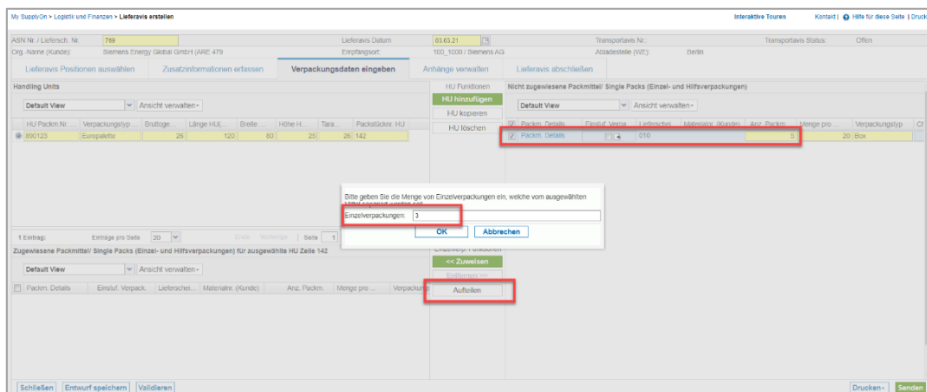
My SupplyOn > Logistik und Finanzen > Lieferavis erstellen

Interaktive Touren | Kontakt | Hilfe für diese Seite | Druck

ASN Nr. / Liefersch. Nr.: 789
Lieferavis Datum: 03.03.21
Transportavis Nr.:
Transportavis Status: Offen
Org.-Name (Kunde): Siemens Energy Global GmbH (ARE 479
Empfangsort: 103_1000 / Siemens AG
Abladestelle (WE): Berlin

Lieferavis Positionen auswählen | Zusatzinformationen erfassen | Verpackungsdaten eingeben | Anhänge verwalten | Lieferavis abschließen

Handling Units
Default View | Ansicht verwalten

| | HU Packm.Nr. | Verpackungstyp | Bruttoge... | Länge HU(... | Breite ... | Höhe H... | Tara... | Packstückn. HU |
|---|---|---|---|---|---|---|---|---|
| | 690123 | Europalette | 25 | 120 | 80 | 25 | 26 | 142 |

1 Eintrag | Einträge pro Seite 20 | Erste Vorherige | Seite 1

HU Funktionen
HU hinzufügen
HU kopieren
HU löschen

Nicht zugewiesene Packmittel/ Single Packs (Einzel- und Hilfsverpackungen)
Default View | Ansicht verwalten

| | Packm. Details | Einzelv. Verpa... | Lieferschei... | Materialnr. (Kunde) | Anz. Packm... | Menge pro ... | Verpackungstyp | Cl |
|---|---|---|---|---|---|---|---|---|
| | Packm. Details | | 010 | | 5 | 20 | Box | |

Bitte geben Sie die Menge von Einzelverpackungen ein, welche vom ausgewählten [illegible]
Einzelverpackungen: 3
OK | Abbrechen

Zugewiesene Packmittel/ Single Packs (Einzel- und Hilfsverpackungen) für ausgewählte HU Zeile 142
Default View | Ansicht verwalten

| | Packm. Details | Einzelv. Verpack... | Lieferschei... | Materialnr. (Kunde) | Anz. Packm... | Menge pro ... | Verpackun... |
|---|---|---|---|---|---|---|---|

Einzelverp. Funktionen
<< Zuweisen
Entfernen >>
Aufteilen

Schließen | Entwurf speichern | Validieren
Drucken | Senden